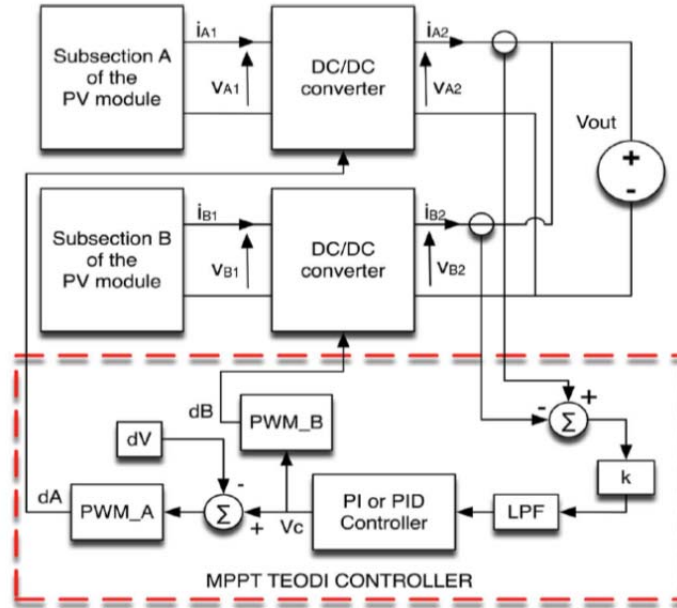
Subsection A of the PV module

$i_{A1}$

$v_{A1}$

DC/DC converter

$i_{A2}$

$v_{A2}$

Vout

+

-

Subsection B of the PV module

$i_{B1}$

$v_{B1}$

DC/DC converter

$i_{B2}$

$v_{B2}$

dB

PWM_B

dV

-

$\Sigma$

+

k

dA

PWM_A

$\Sigma$

-

+

Vc

PI or PID Controller

LPF

MPPT TEODI CONTROLLER